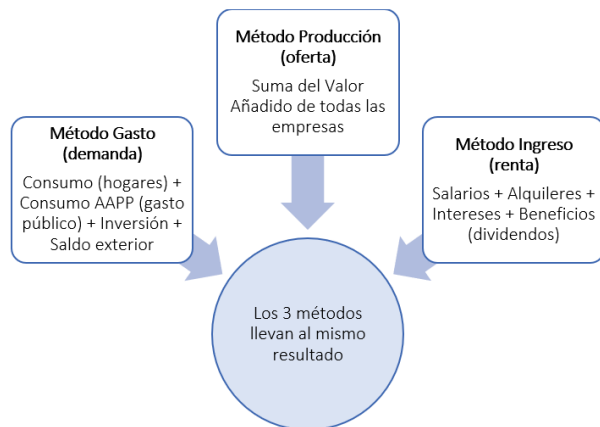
Método Producción (oferta)

Suma del Valor Añadido de todas las empresas

Método Gasto (demanda)

Consumo (hogares) + Consumo AAPP (gasto público) + Inversión + Saldo exterior

Método Ingreso (renta)

Salarios + Alquileres + Intereses + Beneficios (dividendos)

Los 3 métodos llevan al mismo resultado